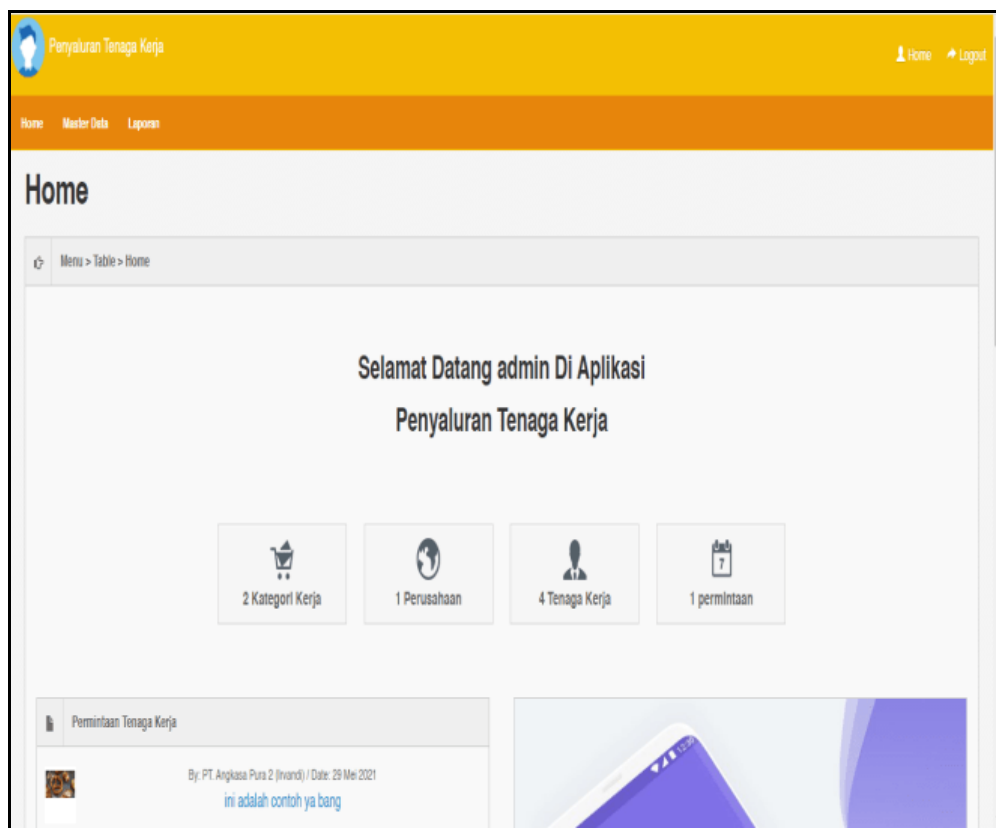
Penyaluran Tenaga Kerja

Home Logout

Home Master Data Laporan

Home

Menu > Table > Home

Selamat Datang admin Di Aplikasi
Penyaluran Tenaga Kerja

2 Kategori Kerja

1 Perusahaan

4 Tenaga Kerja

7

1 permintaan

Permintaan Tenaga Kerja

By: PT. Angkasa Pura 2 (Irvandi) / Date: 29 Mei 2021
ini adalah contoh ya bang